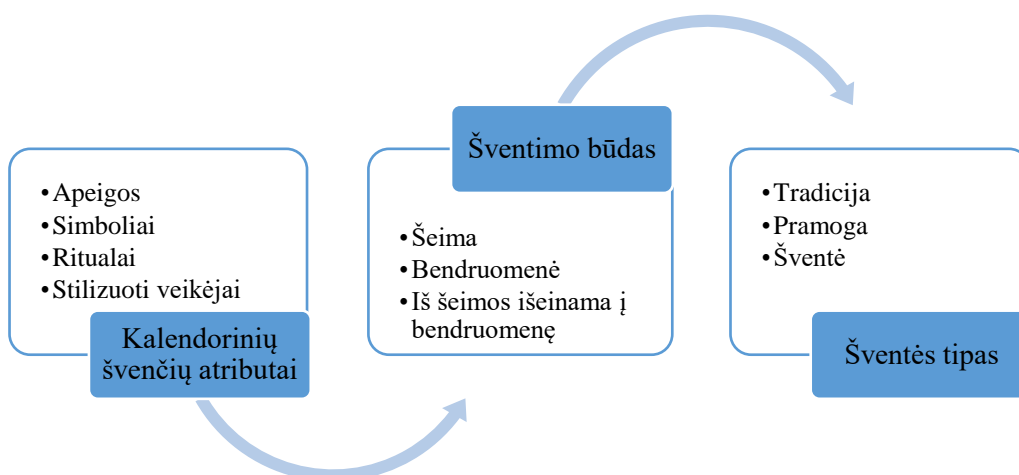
• Apeigos
• Simboliai
• Ritualai
• Stilizuoti veikėjai

Kalendorinių švenčių atributai

Šventimo būdas

• Šeima
• Bendruomenė
• Iš šeimos išeinama į bendruomenę

• Tradicija
• Pramoga
• Šventė

Šventės tipas